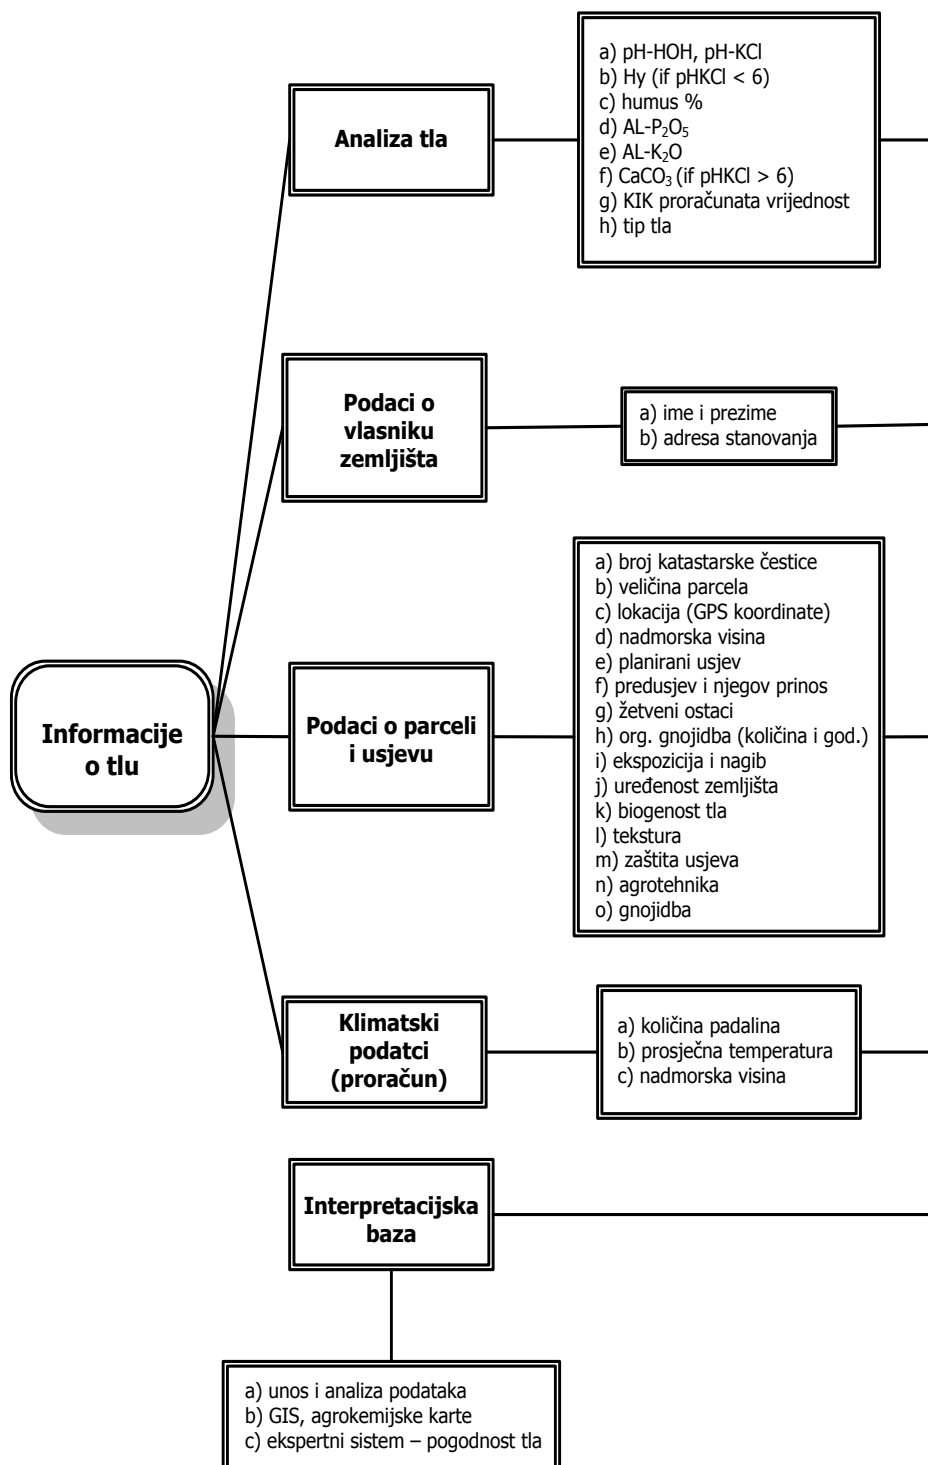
Informacije o tlu

Analiza tla

a) pH-HOH, pH-KCl
b) Hy (if pHKCl < 6)
c) humus %
d) AL-$P_2O_5$
e) AL-$K_2O$
f) $CaCO_3$ (if pHKCl > 6)
g) KIK proračunata vrijednost
h) tip tla

Podaci o vlasniku zemljišta

a) ime i prezime
b) adresa stanovanja

Podaci o parceli i usjevu

a) broj katastarske čestice
b) veličina parcela
c) lokacija (GPS koordinate)
d) nadmorska visina
e) planirani usjev
f) predusjev i njegov prinos
g) žetveni ostaci
h) org. gnojidba (količina i god.)
i) ekspozicija i nagib
j) uređenost zemljišta
k) biogenost tla
l) tekstura
m) zaštita usjeva
n) agrotehnika
o) gnojidba

Klimatski podatci (proračun)

a) količina padalina
b) prosječna temperatura
c) nadmorska visina

Interpretacijska baza

a) unos i analiza podataka
b) GIS, agrokemijske karte
c) ekspertni sistem – pogodnost tla